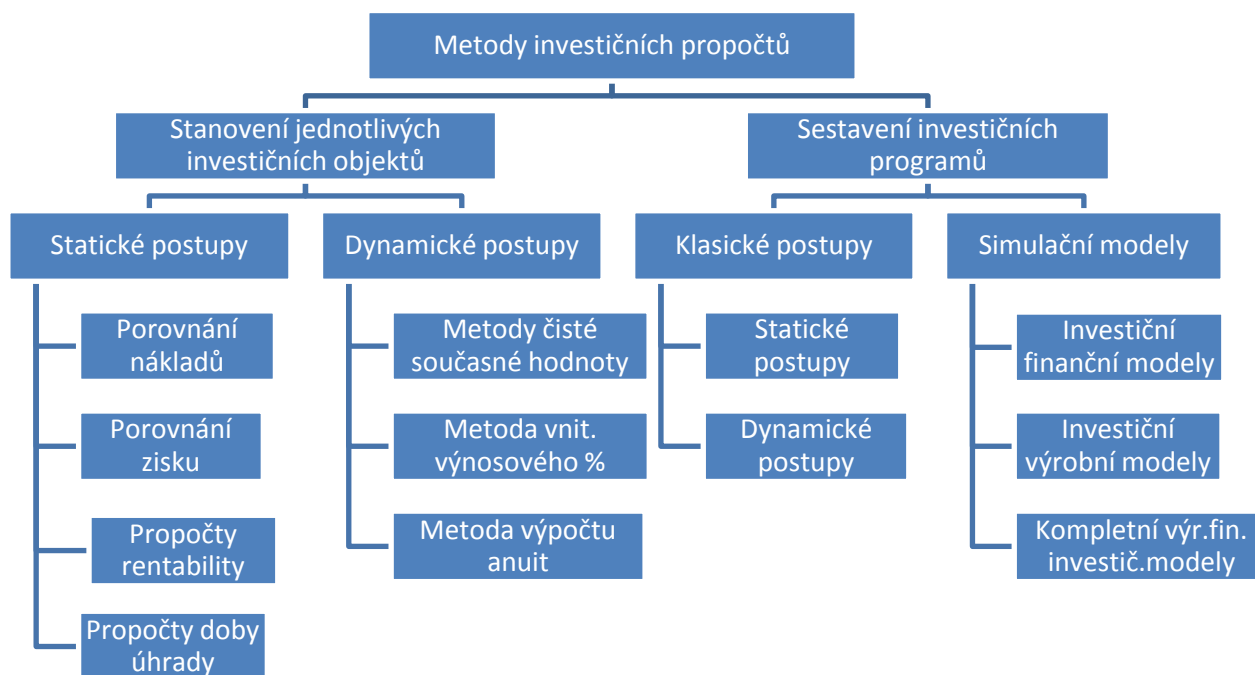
Metody investičních propočtů

Stanovení jednotlivých investičních objektů

Sestavení investičních programů

Statické postupy

Dynamické postupy

Klasické postupy

Simulační modely

Porovnání nákladů

Porovnání zisku

Propočty rentability

Propočty doby úhrady

Metody čisté současné hodnoty

Metoda vnit. výnosového %

Metoda výpočtu anuit

Statické postupy

Dynamické postupy

Investiční finanční modely

Investiční výrobní modely

Kompletní výr.fin. investič.modely